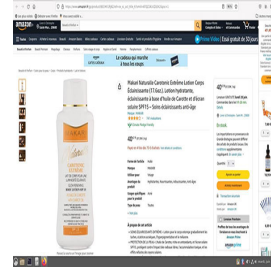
amazon

Le cadeau qui montre à tous les coups

Makari Naturalle Carotonic Extrême Lotion Corps Éclaircissante (15 6oz.). Lotion hydratante, éclaircissante à base d'huile de Carotte et d'Argan solaire SPF15 – Soins éclaircissants anti-âge

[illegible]